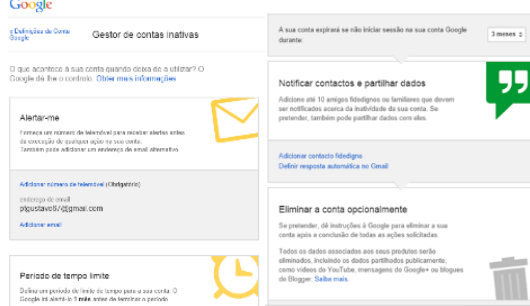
Google

« Definições da Conta Google

Gestor de contas inativas

O que acontece à sua conta quando deixa de a utilizar? O Google dá lhe o controlo. Obter mais informações

Alertar-me

Forneça um número de telefónico para receber alertas antes da execução de qualquer ação na sua conta. Também pode adicionar um endereço de email alternativo.

Adicionar número de telefone! (Obrigatório)

endereço de email
ptgustavo9@gmail.com

Adicionar email

Período de tempo limite

Defina um período de limite de tempo para a sua conta. O Google irá alertá-lo 5 mês antes de terminar o período

A sua conta expirará se não iniciar sessão na sua conta Google durante:

3 meses

Notificar contactos e partilhar dados

Adicione até 10 amigos fidedignos ou familiares que devem ser notificados acerca da inatividade da sua conta. Se pretender, também pode partilhar dados com eles.

Adicionar contacto fidedigno
Definir resposta automática no Gmail

Eliminar a conta opcionalmente

Se pretender, dê instruções à Google para eliminar a sua conta após a conclusão de todas as ações solicitadas.

Todos os dados associados aos seus produtos serão eliminados, incluindo os dados partilhados publicamente, como vídeos do YouTube, mensagens do Google+ ou blogues do Blogger. Saiba mais.